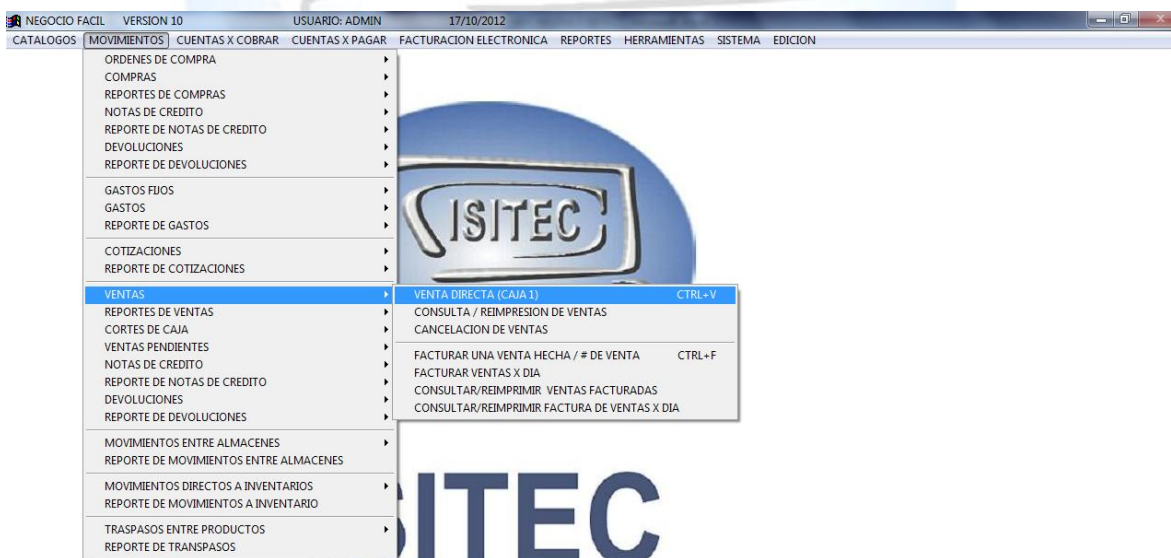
NEGOCIO FACIL VERSION 10 USUARIO: ADMIN 17/10/2012

CATALOGOS MOVIMIENTOS CUENTAS X COBRAR CUENTAS X PAGAR FACTURACION ELECTRONICA REPORTES HERRAMIENTAS SISTEMA EDICION

ORDENES DE COMPRA
COMPRAS
REPORTES DE COMPRAS
NOTAS DE CREDITO
REPORTE DE NOTAS DE CREDITO
DEVOLUCIONES
REPORTE DE DEVOLUCIONES

GASTOS FIJOS
GASTOS
REPORTE DE GASTOS

COTIZACIONES
REPORTE DE COTIZACIONES

VENTAS
REPORTES DE VENTAS
CORTES DE CAJA
VENTAS PENDIENTES
NOTAS DE CREDITO
REPORTE DE NOTAS DE CREDITO
DEVOLUCIONES
REPORTE DE DEVOLUCIONES

MOVIMIENTOS ENTRE ALMACENES
REPORTE DE MOVIMIENTOS ENTRE ALMACENES

MOVIMIENTOS DIRECTOS A INVENTARIOS
REPORTE DE MOVIMIENTOS A INVENTARIO

TRASPASOS ENTRE PRODUCTOS
REPORTE DE TRANSPASOS

VENTA DIRECTA (CAJA 1) CTRL+V
CONSULTA / REIMPRESION DE VENTAS
CANCELACION DE VENTAS

FACTURAR UNA VENTA HECHA / # DE VENTA CTRL+F
FACTURAR VENTAS X DIA
CONSULTAR/REIMPRIMIR VENTAS FACTURADAS
CONSULTAR/REIMPRIMIR FACTURA DE VENTAS X DIA

ISITEC

ITEC